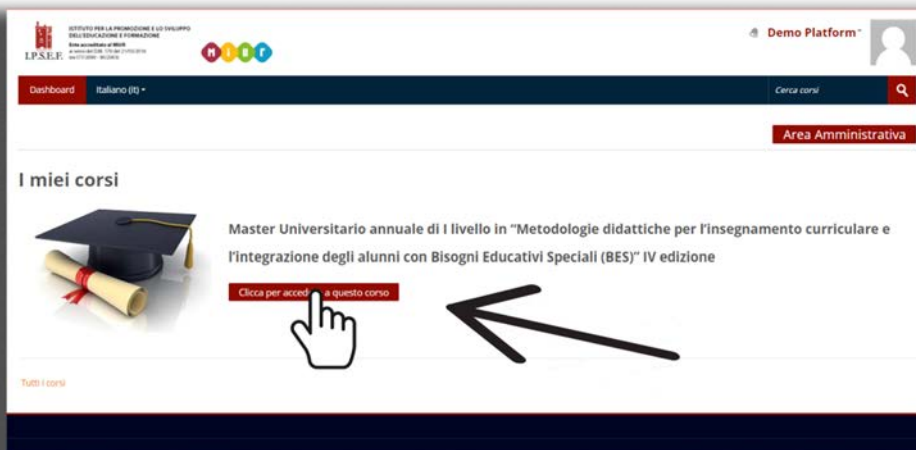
I.P.S.E.F. ISTITUTO PER LA PROMOZIONE E LO SVILUPPO DELL'EDUCAZIONE E FORMAZIONE
Ente accreditato al MIUR
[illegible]

MIUR

Demo Platform

Dashboard Italiano (it)

Cerca corsi

Area Amministrativa

I miei corsi

Master Universitario annuale di I livello in "Metodologie didattiche per l'insegnamento curriculare e l'integrazione degli alunni con Bisogni Educativi Speciali (BES)" IV edizione

Clicca per acced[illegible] a questo corso

Tutti i corsi